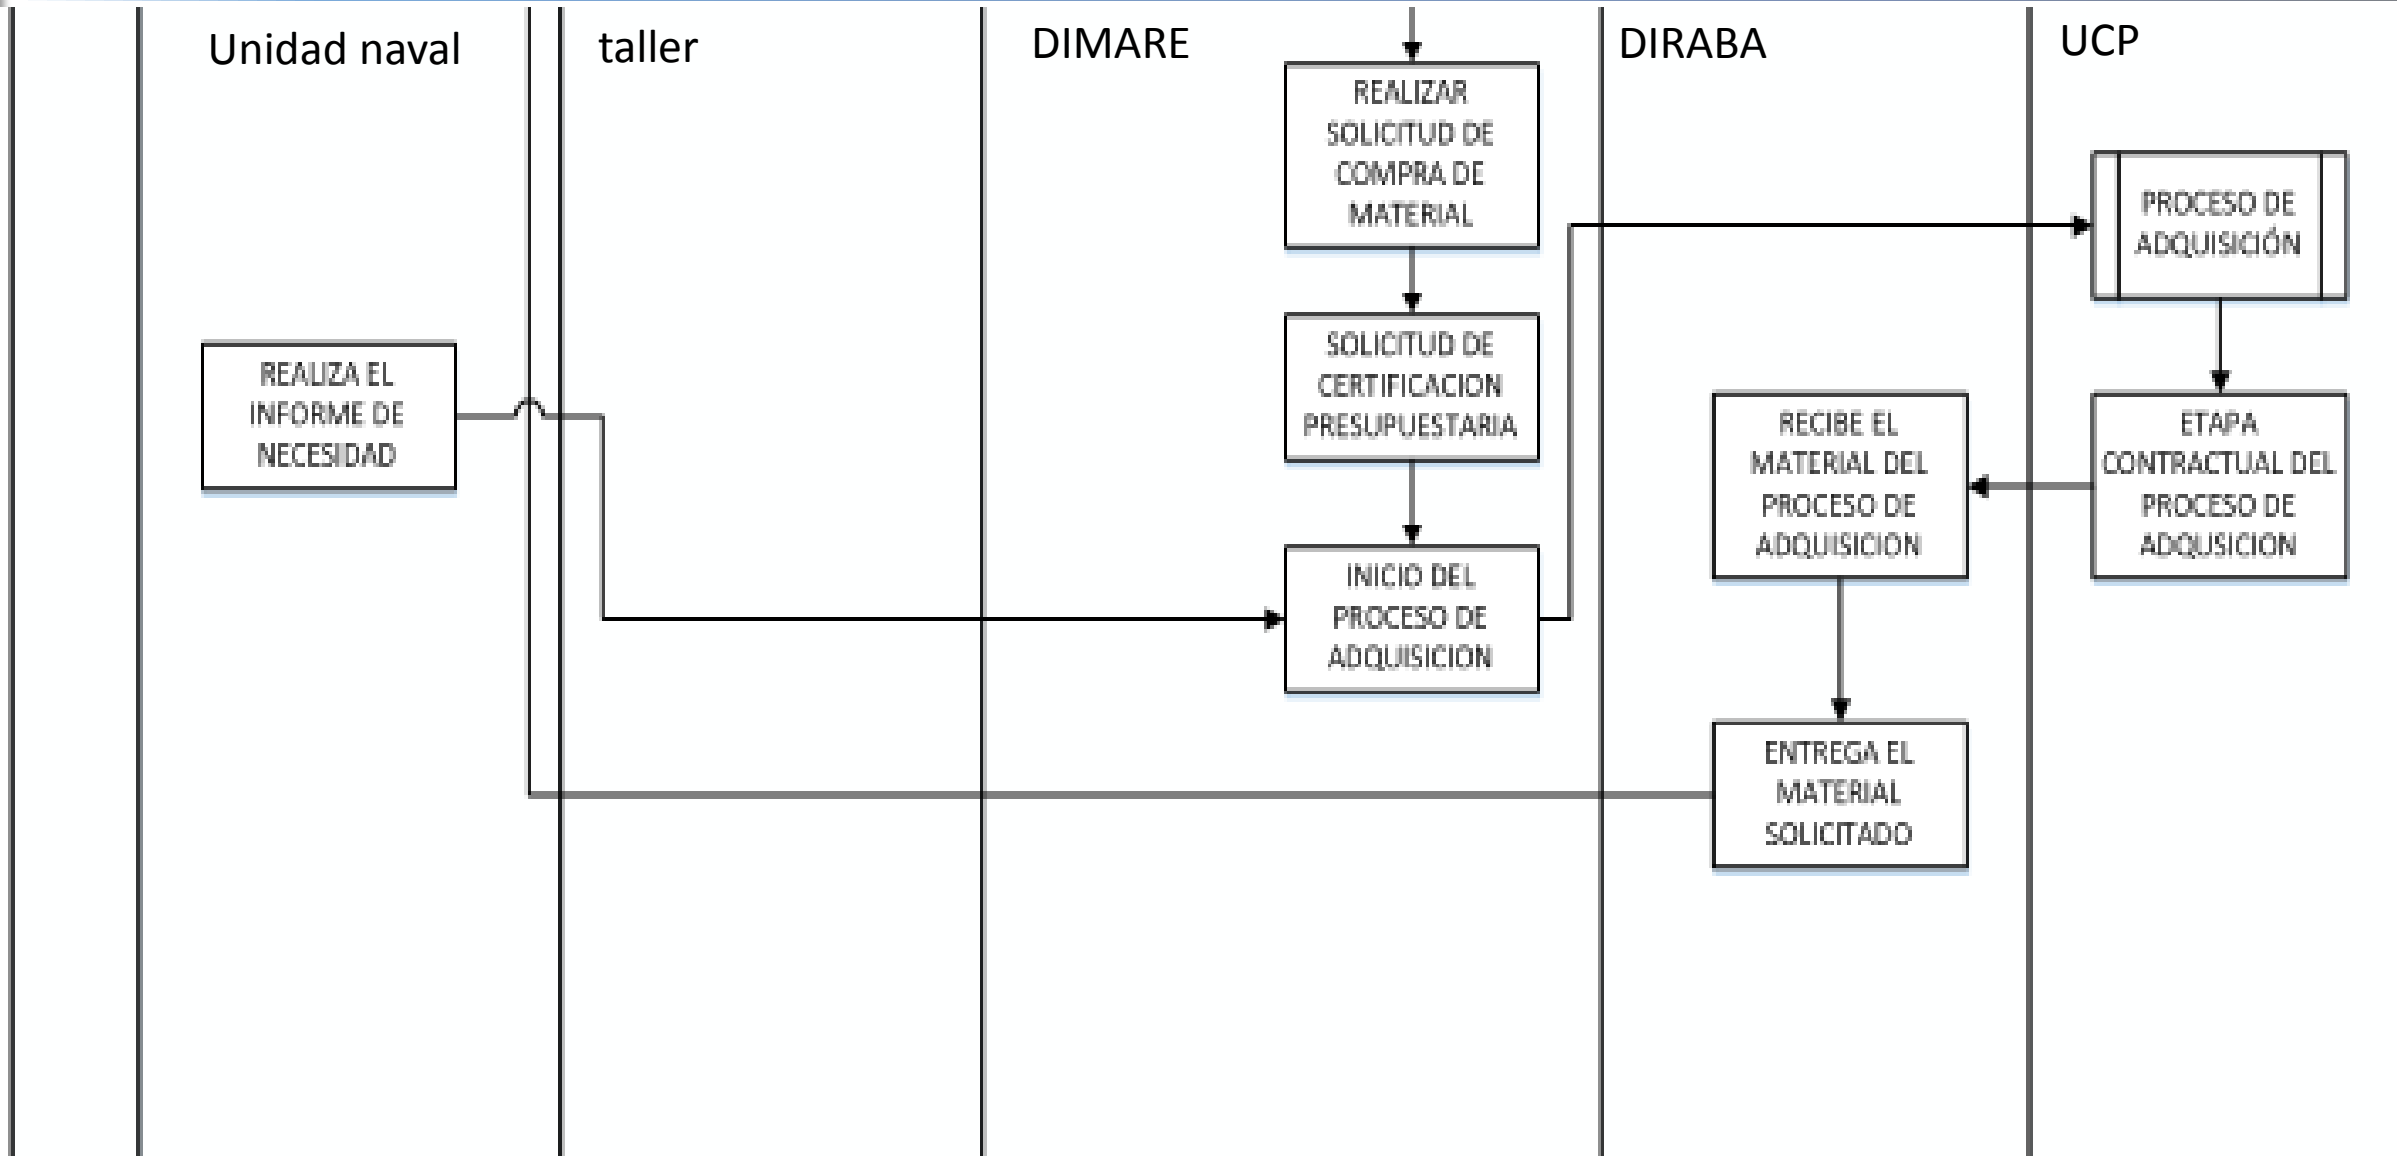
Unidad naval

taller

DIMARE

DIRABA

UCP

REALIZAR SOLICITUD DE COMPRA DE MATERIAL

PROCESO DE ADQUISICIÓN

SOLICITUD DE CERTIFICACION PRESUPUESTARIA

REALIZA EL INFORME DE NECESIDAD

RECIBE EL MATERIAL DEL PROCESO DE ADQUISICION

ETAPA CONTRACTUAL DEL PROCESO DE ADQUSICION

INICIO DEL PROCESO DE ADQUISICION

ENTREGA EL MATERIAL SOLICITADO